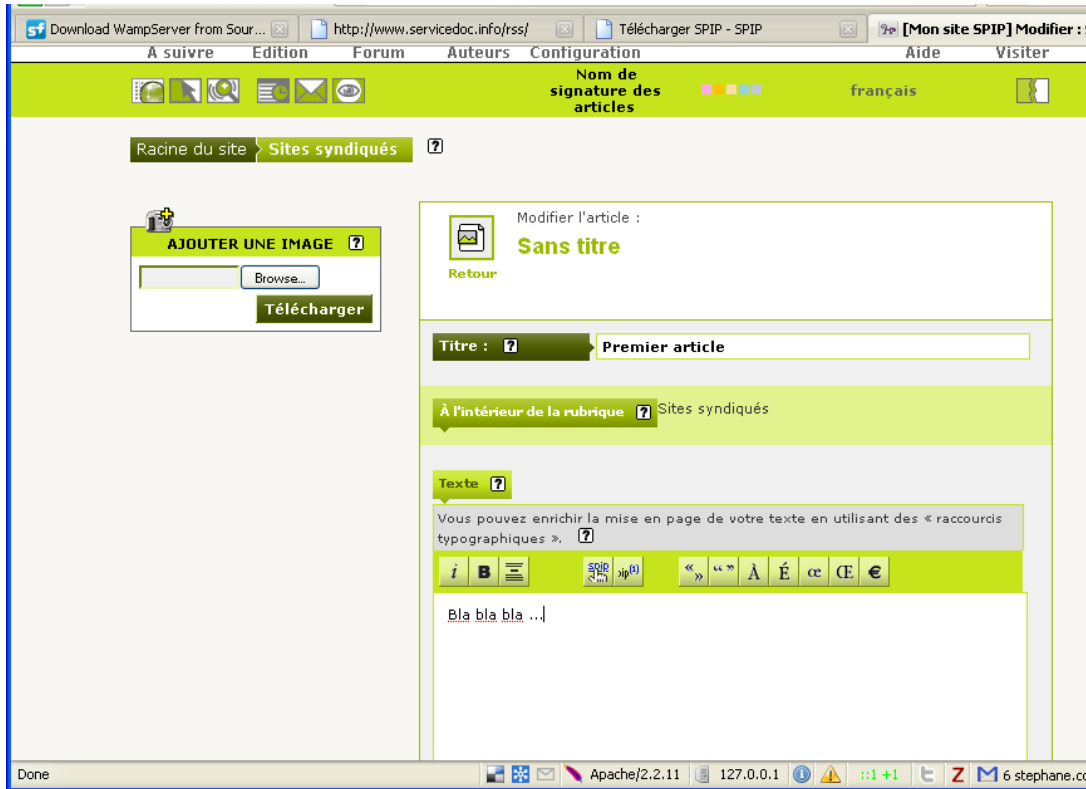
Download WampServer from Sour...
http://www.servicedoc.info/rss/
Télécharger SPIP - SPIP
[Mon site SPIP] Modifier :

A suivre Edition Forum Auteurs Configuration Aide Visiter

Nom de signature des articles
français

Racine du site Sites syndiqués ?

AJOUTER UNE IMAGE ?
Browse...
Télécharger

Modifier l'article :
Sans titre
Retour

Titre : ? Premier article

À l'intérieur de la rubrique ? Sites syndiqués

Texte ?
Vous pouvez enrichir la mise en page de votre texte en utilisant des « raccourcis typographiques ». ?

i B « » " " À É œ Œ €

Bla bla bla ...

Done
Apache/2.2.11 127.0.0.1 ::1 +1 Z 6 stephane.c